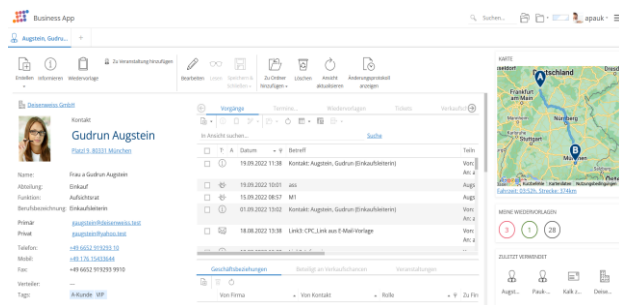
Business App

Suchen...

apauk

Augstein, Gudru...

+

Erstellen Informieren Wiedervorlage

Zu Veranstaltung hinzufügen

Bearbeiten Löschen Speichern & Schließen

Zu Ordner hinzufügen Löschen Ansicht aktualisieren Änderungsprotokoll anzeigen

Deisenweiss GmbH

Kontakt

Gudrun Augstein

Platzl 9, 80331 München

Name: Frau a Gudrun Augstein

Abteilung: Einkauf

Funktion: Aufsichtsrat

Berufsbezeichnung: Einkaufsleiterin

Primär gaugstein@deisenweiss.test

Privat gaugstein@yahoo.test

Telefon: +49 6652 919293 10

Mobil: +49 176 15403644

Fax: +49 6652 919293 9910

Verteiler: ---

Tags: A-Kunde VIP

Vorgänge Termine Wiedervorlagen Tickets Verkaufsc...

In Ansicht suchen... Suche

| | T | A | Datum | Betreff | Teiln |
|---|---|---|---|---|---|
| | | | 19.09.2022 11:38 | Kontakt: Augstein, Gudrun (Einkaufsleiterin) | Von: An: a |
| | | | 19.09.2022 10:01 | ass | Von: An: a |
| | | | 15.09.2022 08:57 | M1 | Von: An: a |
| | | | 01.09.2022 13:02 | Kontakt: Augstein, Gudrun (Einkaufsleiterin) | Von: An: a |
| | | | 18.08.2022 13:38 | Link3: CPC_Link aus E-Mail-Vorlage | Von: An: a |

Geschäftsbeziehungen Beteiligt an Verkaufschancen Veranstaltungen

Von Firma Von Kontakt Rolle Zu Fir

KARTE

Frankfurt am Main

Nürnberg

Stuttgart

München

Fahrzeit: 03:53h, Strecke: 374km

MEINE WIEDERVORLAGEN

3 1 28

ZULETZT VERWENDET

Augs... Pauk... Kalk.J... Deise...